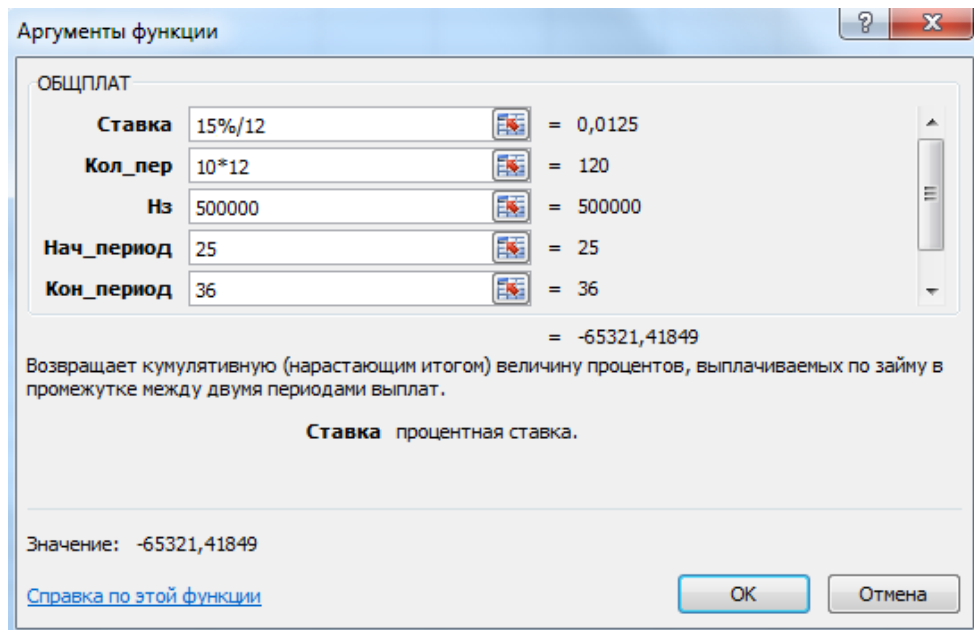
Аргументы функции

ОБЩПЛАТ

| | | |
|---|---|---|
| Ставка | 15%/12 | = 0,0125 |
| Кол_пер | 10*12 | = 120 |
| Нз | 500000 | = 500000 |
| Нач_период | 25 | = 25 |
| Кон_период | 36 | = 36 |

= -65321,41849

Возвращает кумулятивную (нарастающим итогом) величину процентов, выплачиваемых по займу в промежутке между двумя периодами выплат.

Ставка процентная ставка.

Значение: -65321,41849

Справка по этой функции

OK

Отмена